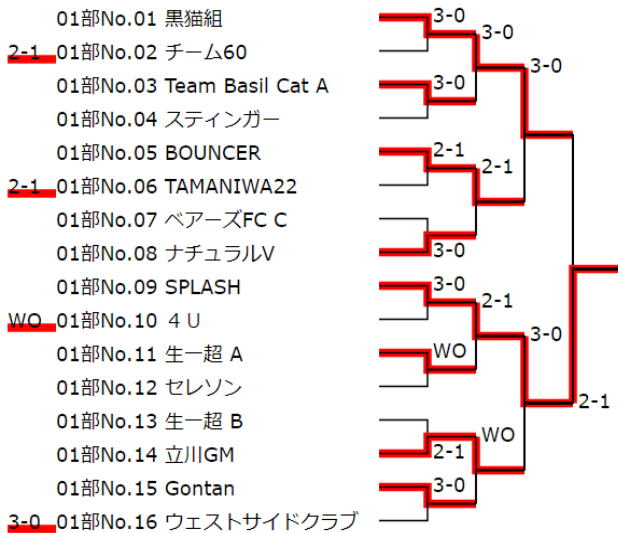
01部No.01 黒猫組
2-1 01部No.02 チーム60
01部No.03 Team Basil Cat A
01部No.04 スティンガー
01部No.05 BOUNCER
2-1 01部No.06 TAMANIWA22
01部No.07 ベアーズFC C
01部No.08 ナチュラルV
01部No.09 SPLASH
WO 01部No.10 ４Ｕ
01部No.11 生一超 A
01部No.12 セレソン
01部No.13 生一超 B
01部No.14 立川GM
01部No.15 Gontan
3-0 01部No.16 ウェストサイドクラブ

3-0
3-0
3-0
3-0
2-1
2-1
3-0
3-0
2-1
3-0
WO
2-1
2-1
WO
3-0